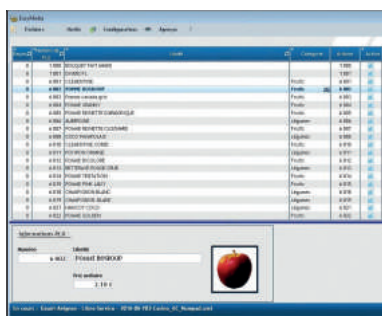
EasyMedia

Fichiers | Outils | Configurations | Aproxo

| Dépôt | Numéro de PLU | Libellé | Catégorie | Article | Actif |
|---|---|---|---|---|---|
| 0 | 1.000 | BOUQUET FAIT MAIN | | 1.000 | |
| 0 | 7.001 | CARROTTE | | 7.001 | |
| 0 | 4.001 | CLEMENTINE | Fruits | 4.001 | |
| 0 | 4.002 | POMME BOSKOOP | Fruits | 4.002 | |
| 0 | 4.003 | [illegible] | Fruits | 4.003 | |
| 0 | 4.004 | POMME GRANNY | Fruits | 4.004 | |
| 0 | 4.005 | POMME REINETTE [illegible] | Fruits | 4.005 | |
| 0 | 4.006 | AUBERGINE | Légumes | 4.006 | |
| 0 | 4.007 | POMME REINETTE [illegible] | Fruits | 4.007 | |
| 0 | 4.008 | CITRON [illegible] | Légumes | 4.008 | |
| 0 | 4.009 | CLEMENTINE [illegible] | Fruits | 4.009 | |
| 0 | 4.010 | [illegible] | Fruits | 4.010 | |
| 0 | 4.011 | POMME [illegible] | Fruits | 4.011 | |
| 0 | 4.012 | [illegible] | Légumes | 4.012 | |
| 0 | 4.013 | POMME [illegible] | Fruits | 4.013 | |
| 0 | 4.014 | POMME PINK LADY | Fruits | 4.014 | |
| 0 | 4.015 | CHAMPIGNON BLANC | Légumes | 4.015 | |
| 0 | 4.016 | CHAMPIGNON BLANC | Légumes | 4.016 | |
| 0 | 4.017 | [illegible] | Fruits | 4.017 | |
| 0 | 4.018 | POMME GOLDEN | Fruits | 4.018 | |

Informations PLU

Numéro
4.002

Libellé
Pomme BOSKOOP

Prix unitaire
2.10 €

En cours : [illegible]